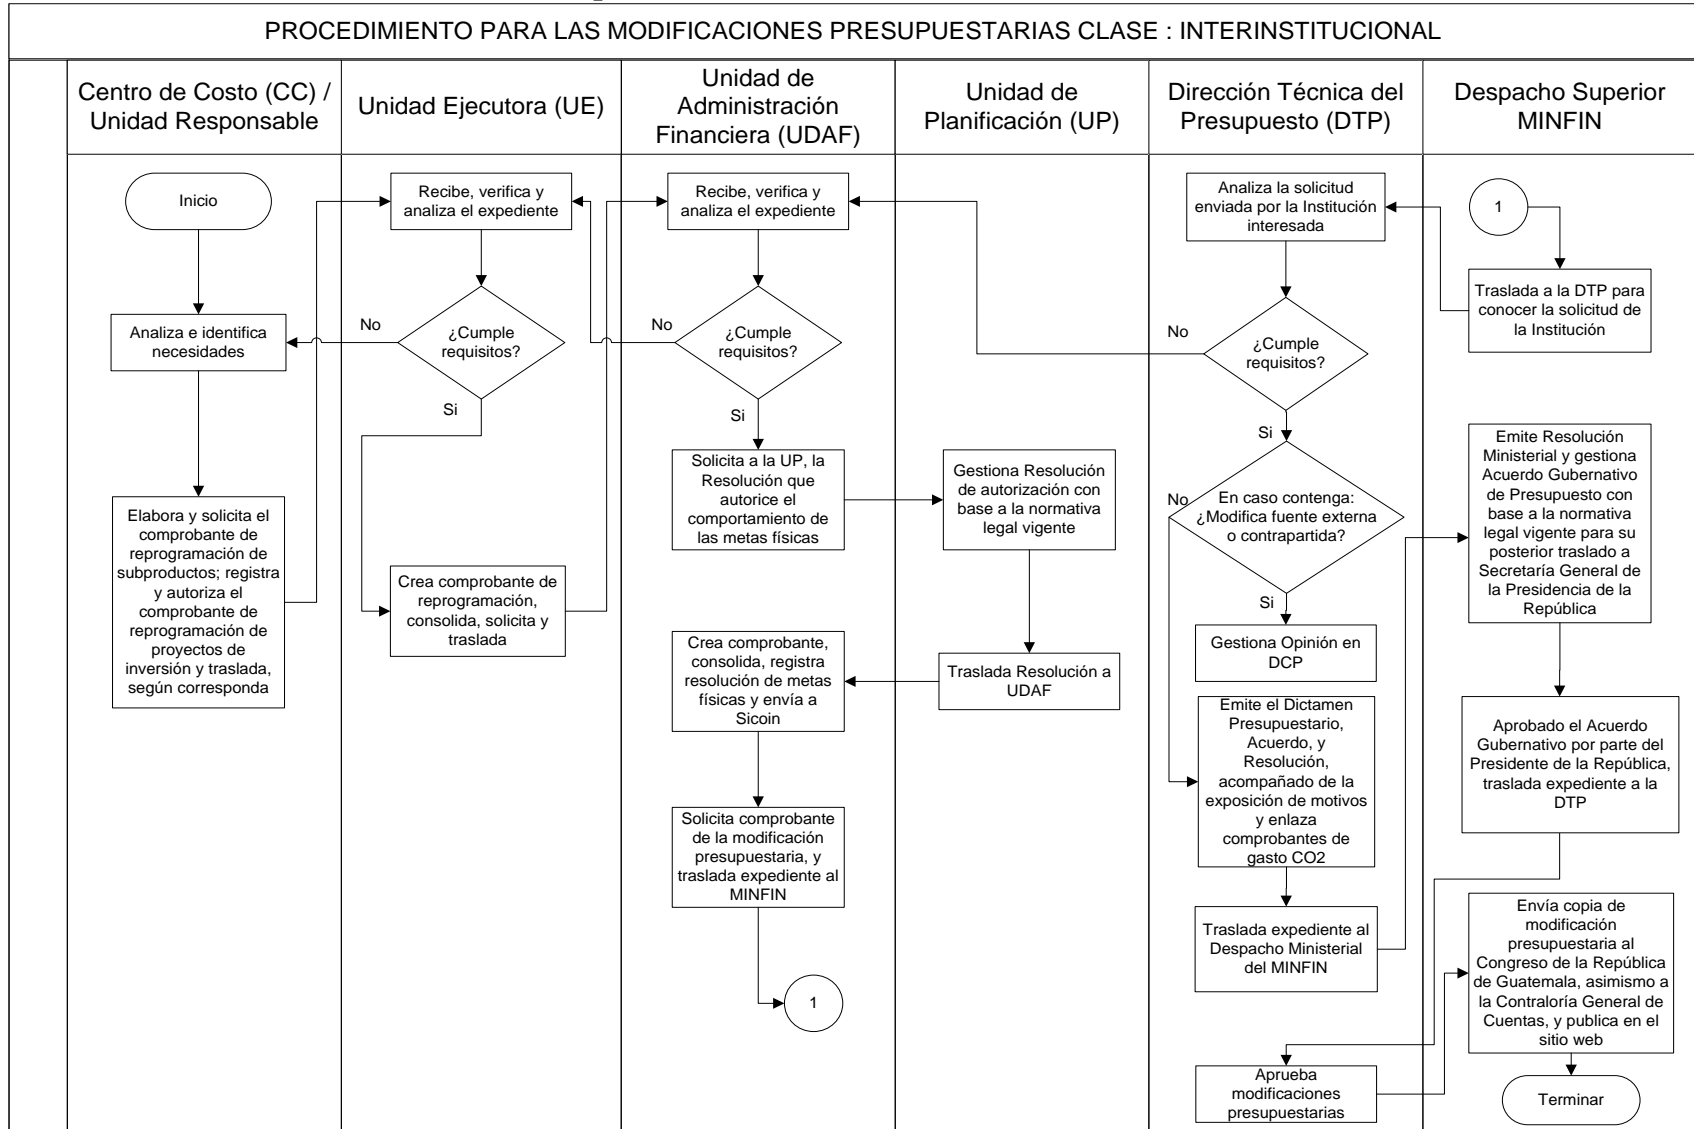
PROCEDIMIENTO PARA LAS MODIFICACIONES PRESUPUESTARIAS CLASE : INTERINSTITUCIONAL

Centro de Costo (CC) / Unidad Responsable

Inicio

Analiza e identifica necesidades

Elabora y solicita el comprobante de reprogramación de subproductos; registra y autoriza el comprobante de reprogramación de proyectos de inversión y traslada, según corresponda

Unidad Ejecutora (UE)

Recibe, verifica y analiza el expediente

No

¿Cumple requisitos?

Si

Crea comprobante de reprogramación, consolida, solicita y traslada

Unidad de Administración Financiera (UDAF)

Recibe, verifica y analiza el expediente

No

¿Cumple requisitos?

Si

Solicita a la UP, la Resolución que autorice el comportamiento de las metas físicas

Crea comprobante, consolida, registra resolución de metas físicas y envía a Sicoin

Solicita comprobante de la modificación presupuestaria, y traslada expediente al MINFIN

1

Unidad de Planificación (UP)

Gestiona Resolución de autorización con base a la normativa legal vigente

Traslada Resolución a UDAF

Dirección Técnica del Presupuesto (DTP)

Analiza la solicitud enviada por la Institución interesada

No

¿Cumple requisitos?

Si

No

En caso contenga: ¿Modifica fuente externa o contrapartida?

Si

Gestiona Opinión en DCP

Emite el Dictamen Presupuestario, Acuerdo, y Resolución, acompañado de la exposición de motivos y enlaza comprobantes de gasto CO2

Traslada expediente al Despacho Ministerial del MINFIN

Aprueba modificaciones presupuestarias

Despacho Superior MINFIN

1

Traslada a la DTP para conocer la solicitud de la Institución

Emite Resolución Ministerial y gestiona Acuerdo Gubernativo de Presupuesto con base a la normativa legal vigente para su posterior traslado a Secretaría General de la Presidencia de la República

Aprobado el Acuerdo Gubernativo por parte del Presidente de la República, traslada expediente a la DTP

Envía copia de modificación presupuestaria al Congreso de la República de Guatemala, asimismo a la Contraloría General de Cuentas, y publica en el sitio web

Terminar